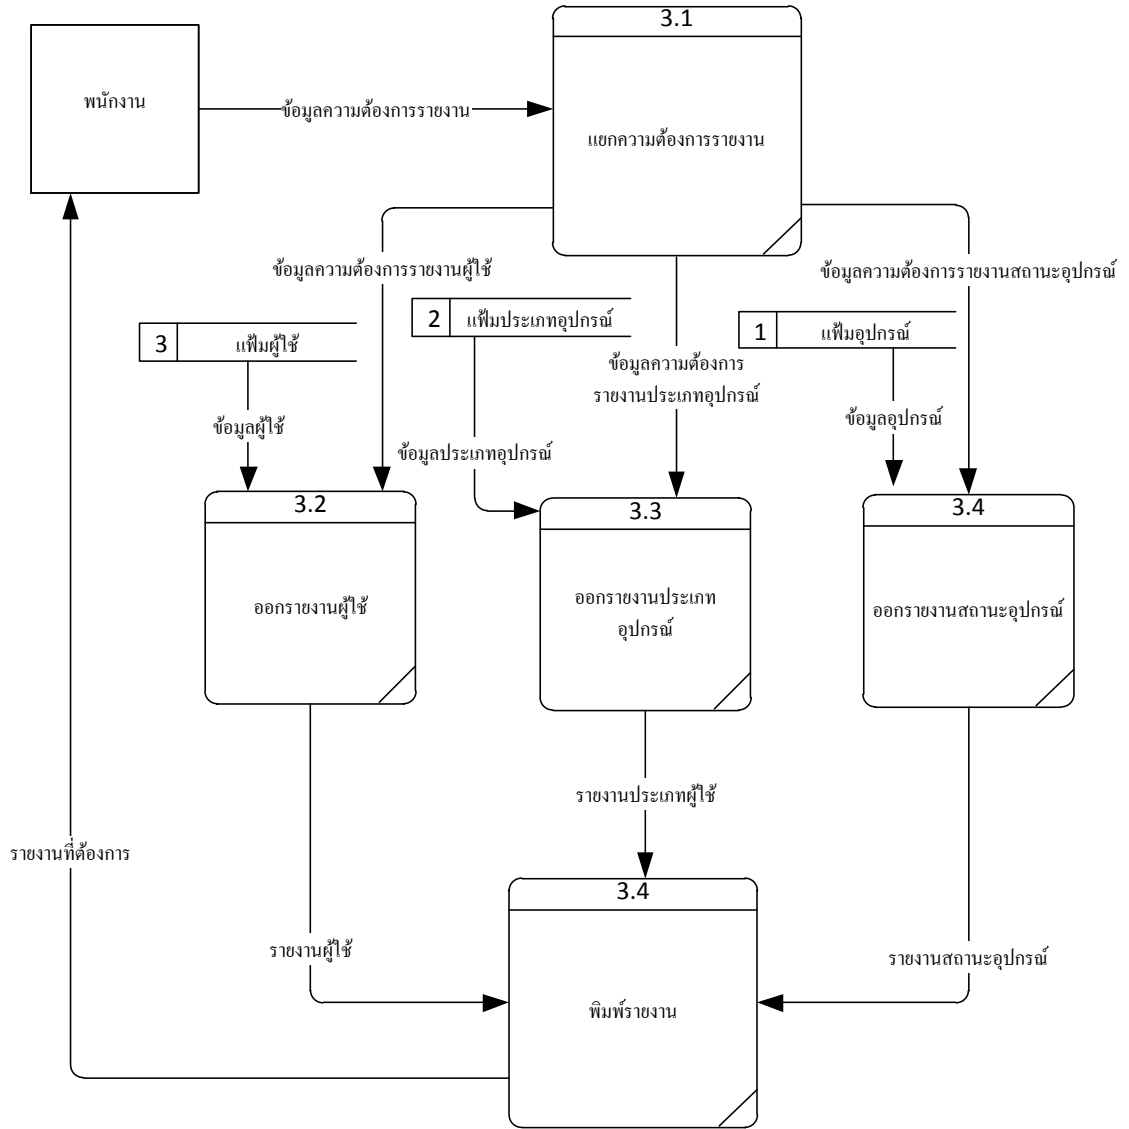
พนักงาน

ข้อมูลความต้องการรายงาน

3.1

แยกความต้องการรายงาน

ข้อมูลความต้องการรายงานผู้ใช้

ข้อมูลความต้องการรายงานสถานะอุปกรณ์

3 แฟ้มผู้ใช้

2 แฟ้มประเภทอุปกรณ์

1 แฟ้มอุปกรณ์

ข้อมูลความต้องการรายงานประเภทอุปกรณ์

ข้อมูลผู้ใช้

ข้อมูลประเภทอุปกรณ์

ข้อมูลอุปกรณ์

3.2

ออกรายงานผู้ใช้

3.3

ออกรายงานประเภทอุปกรณ์

3.4

ออกรายงานสถานะอุปกรณ์

รายงานประเภทผู้ใช้

รายงานที่ต้องการ

3.4

รายงานผู้ใช้

รายงานสถานะอุปกรณ์

พิมพ์รายงาน